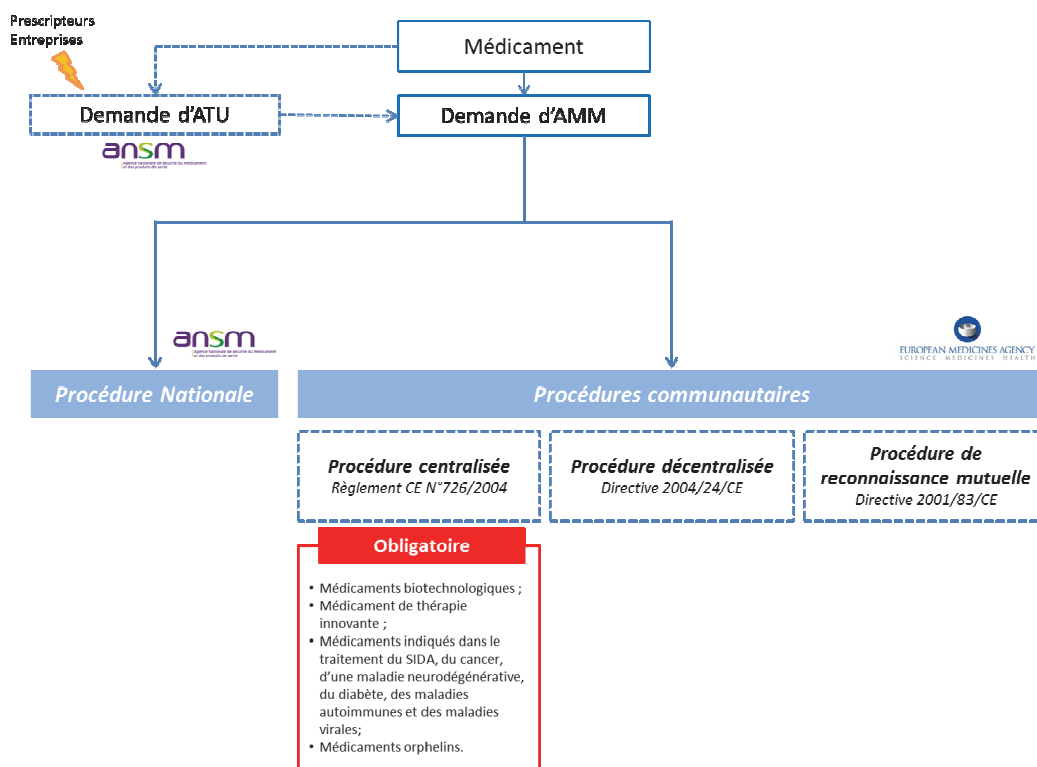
Prescripteurs
Entreprises

Médicament

Demande d'ATU

Demande d'AMM

ansm
Agence nationale de sécurité du médicament et des produits de santé

ansm
Agence nationale de sécurité du médicament et des produits de santé

EUROPEAN MEDICINES AGENCY
SCIENCE MEDICINES HEALTH

Procédure Nationale

Procédures communautaires

Procédure centralisée
Règlement CE N°726/2004

Procédure décentralisée
Directive 2004/24/CE

Procédure de reconnaissance mutuelle
Directive 2001/83/CE

Obligatoire

• Médicaments biotechnologiques ;
• Médicament de thérapie innovante ;
• Médicaments indiqués dans le traitement du SIDA, du cancer, d'une maladie neurodégénérative, du diabète, des maladies autoimmunes et des maladies virales;
• Médicaments orphelins.